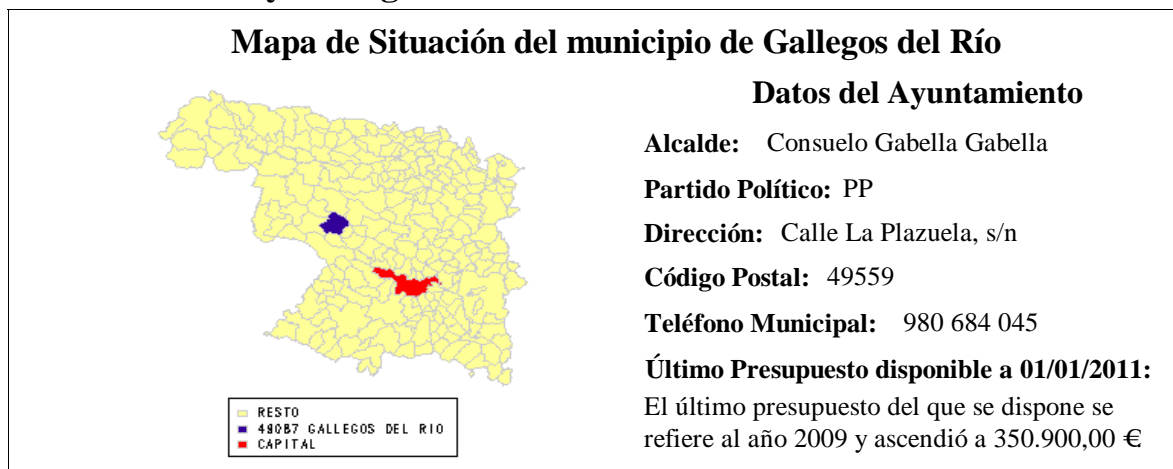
Mapa de Situación del municipio de Gallegos del Río

RESTO
49087 GALLEGOS DEL RIO
CAPITAL

Datos del Ayuntamiento

Alcalde: Consuelo Gabella Gabella

Partido Político: PP

Dirección: Calle La Plazuela, s/n

Código Postal: 49559

Teléfono Municipal: 980 684 045

Último Presupuesto disponible a 01/01/2011:
El último presupuesto del que se dispone se refiere al año 2009 y ascendió a 350.900,00 €